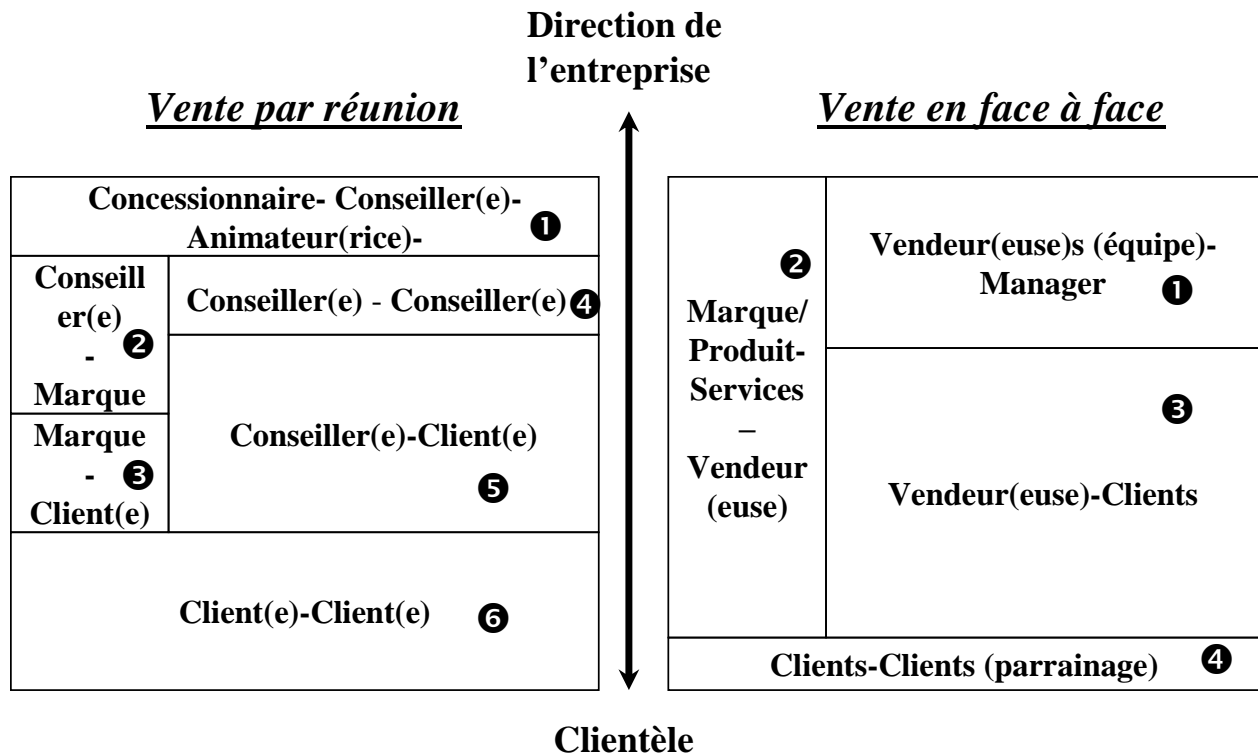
Direction de l'entreprise

*Vente par réunion*

| Concessionnaire- Conseiller(e)- Animateur(rice)- ❶ | |
|---|---|
| Conseiller(e) - ❷ Marque | Conseiller(e) - Conseiller(e) ❹ |
| Marque - ❸ Client(e) | Conseiller(e)-Client(e) ❺ |
| Client(e)-Client(e) ❻ | |

*Vente en face à face*

| ❷ Marque/ Produit-Services – Vendeur (euse) | Vendeur(euse)s (équipe)- Manager ❶ |
|---|---|
| | ❸ Vendeur(euse)-Clients |
| Clients-Clients (parrainage) ❹ | |

Clientèle